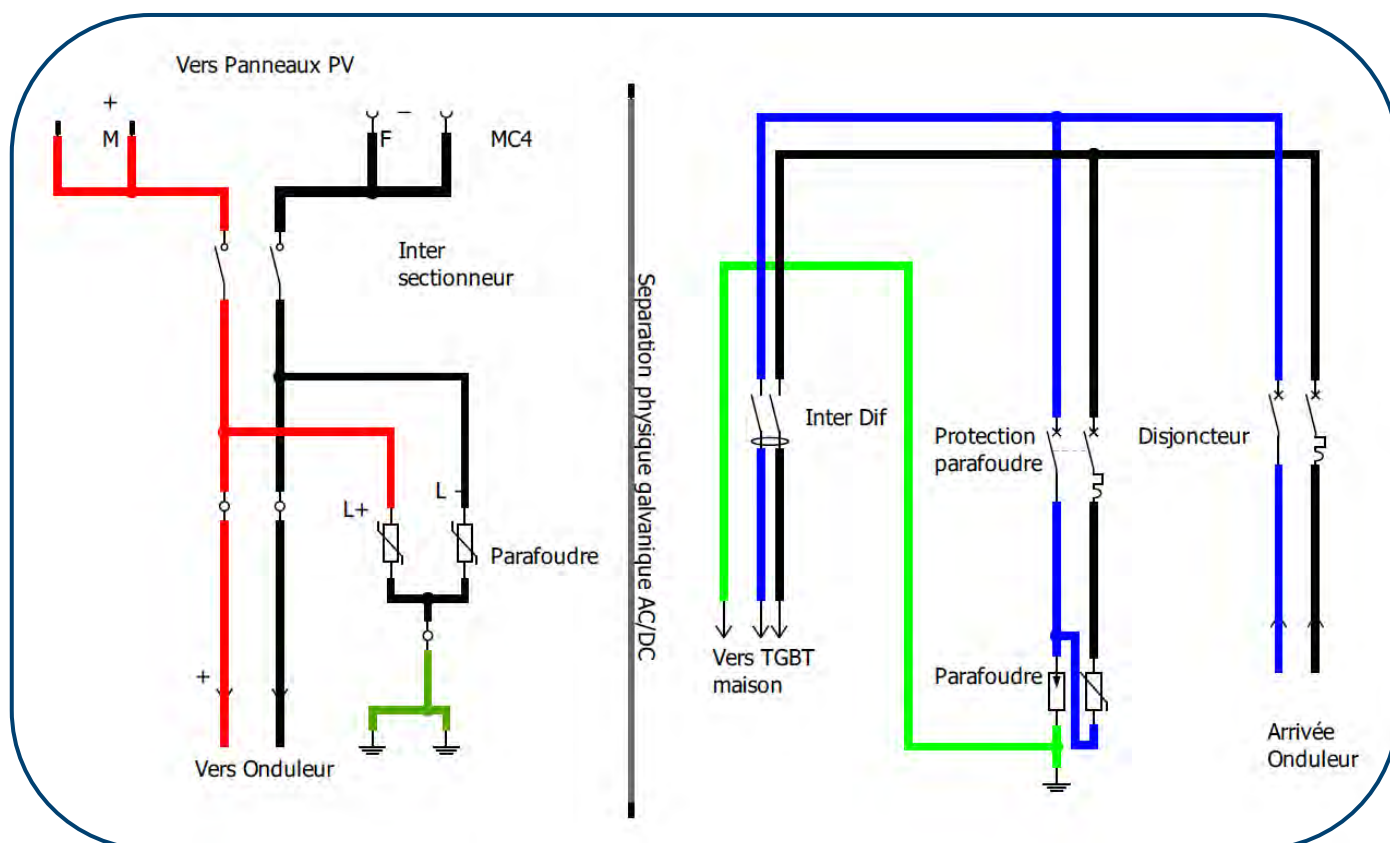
Vers Panneaux PV

+

M

–

F

MC4

Inter sectionneur

L+

L -

Parafoudre

+

Vers Onduleur

Separation physique galvanique AC/DC

Inter Dif

Vers TGBT maison

Protection parafoudre

Disjoncteur

Parafoudre

Arrivée Onduleur